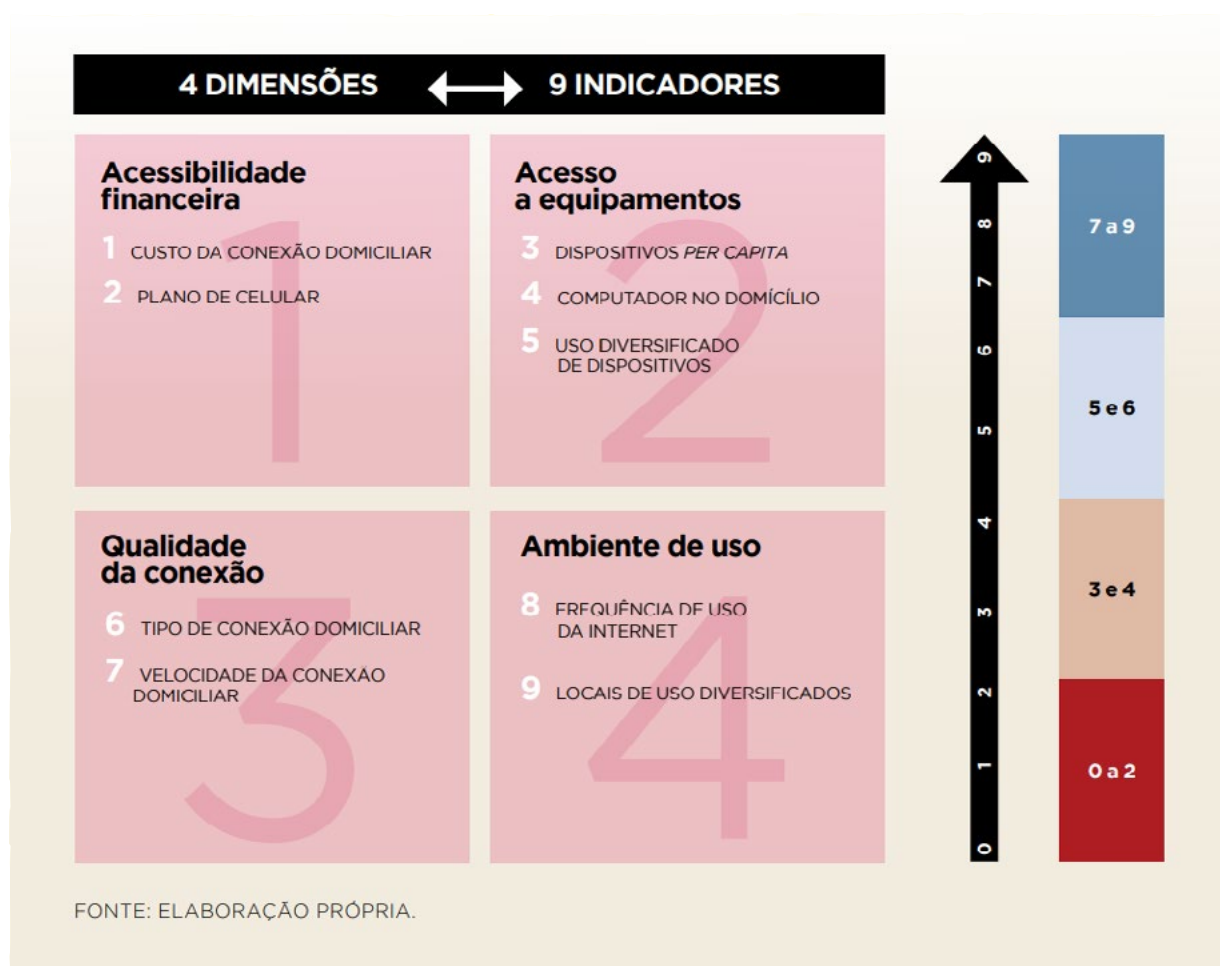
4 DIMENSÕES ⟷ 9 INDICADORES

Acessibilidade financeira

1 1 CUSTO DA CONEXÃO DOMICILIAR

2 PLANO DE CELULAR

Acesso a equipamentos

2 3 DISPOSITIVOS *PER CAPITA*

4 COMPUTADOR NO DOMÍCILIO

5 USO DIVERSIFICADO DE DISPOSITIVOS

Qualidade da conexão

3 6 TIPO DE CONEXÃO DOMICILIAR

7 VELOCIDADE DA CONEXÃO DOMICILIAR

Ambiente de uso

4 8 FREQUÊNCIA DE USO DA INTERNET

9 LOCAIS DE USO DIVERSIFICADOS

9
8
7
6
5
4
3
2
1
0

7 a 9

5 e 6

3 e 4

0 a 2

FONTE: ELABORAÇÃO PRÓPRIA.